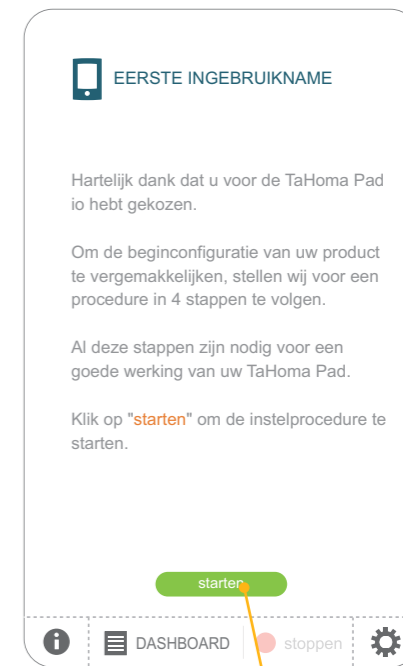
EERSTE INGEBRUIKNAME

Hartelijk dank dat u voor de TaHoma Pad io hebt gekozen.

Om de beginconfiguratie van uw product te vergemakkelijken, stellen wij voor een procedure in 4 stappen te volgen.

Al deze stappen zijn nodig voor een goede werking van uw TaHoma Pad.

Klik op "starten" om de instelprocedure te starten.

starten

DASHBOARD

stoppen